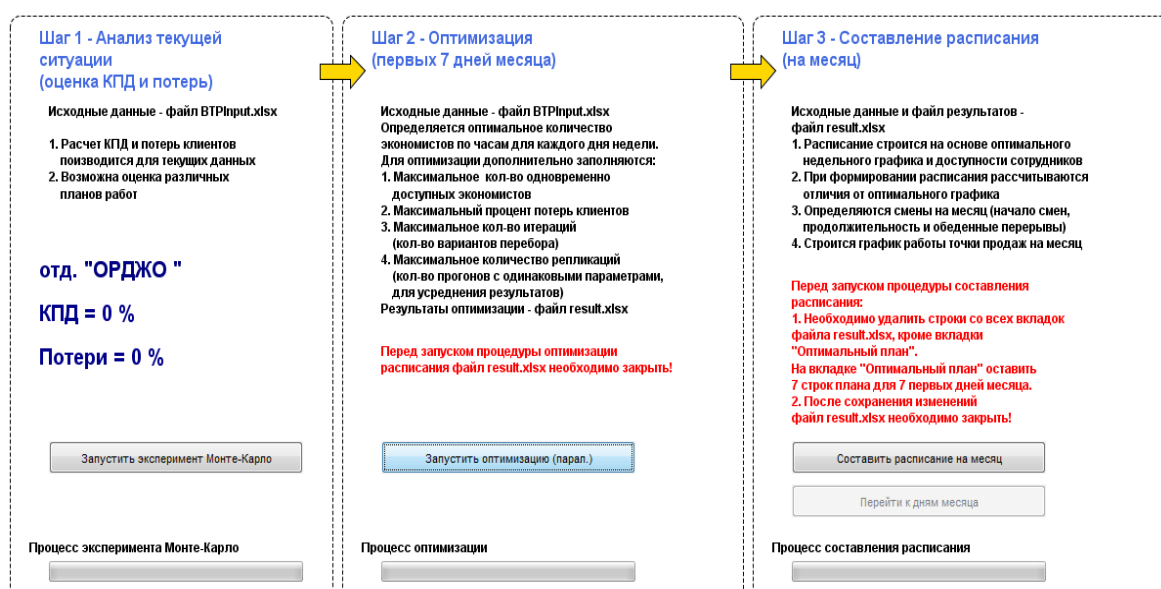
Шаг 1 - Анализ текущей ситуации (оценка КПД и потерь)

Исходные данные - файл BTPInput.xlsx

1. Расчет КПД и потерь клиентов поизводится для текущих данных
2. Возможна оценка различных планов работ

отд. "ОРДЖО "

КПД = 0 %

Потери = 0 %

Запустить эксперимент Монте-Карло

Процесс эксперимента Монте-Карло

Шаг 2 - Оптимизация (первых 7 дней месяца)

Исходные данные - файл BTPInput.xlsx
Определяется оптимальное количество экономистов по часам для каждого дня недели.
Для оптимизации дополнительно заполняются:
1. Максимальное кол-во одновременно доступных экономистов
2. Максимальный процент потерь клиентов
3. Максимальное кол-во итераций (кол-во вариантов перебора)
4. Максимальное количество репликаций (кол-во прогонов с одинаковыми параметрами, для усреднения результатов)
Результаты оптимизации - файл result.xlsx

Перед запуском процедуры оптимизации расписания файл result.xlsx необходимо закрыть!

Запустить оптимизацию (парал.)

Процесс оптимизации

Шаг 3 - Составление расписания (на месяц)

Исходные данные и файл результатов - файл result.xlsx
1. Расписание строится на основе оптимального недельного графика и доступности сотрудников
2. При формировании расписания рассчитываются отличия от оптимального графика
3. Определяются смены на месяц (начало смен, продолжительность и обеденные перерывы)
4. Строится график работы точки продаж на месяц

Перед запуском процедуры составления расписания:
1. Необходимо удалить строки со всех вкладок файла result.xlsx, кроме вкладки "Оптимальный план".
На вкладке "Оптимальный план" оставить 7 строк плана для 7 первых дней месяца.
2. После сохранения изменений файл result.xlsx необходимо закрыть!

Составить расписание на месяц

Перейти к дням месяца

Процесс составления расписания